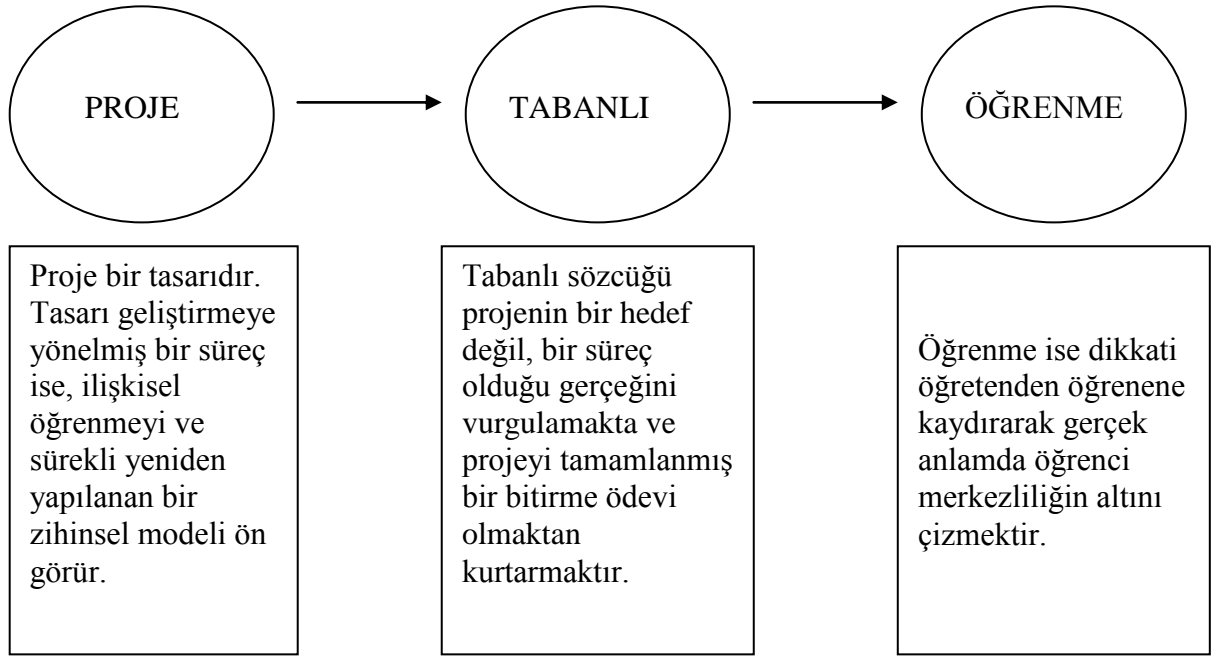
PROJE

TABANLI

ÖĞRENME

Proje bir tasarıdır. Tasarı geliştirmeye yönelmiş bir süreç ise, ilişkisel öğrenmeyi ve sürekli yeniden yapılanan bir zihinsel modeli ön görür.

Tabanlı sözcüğü projenin bir hedef değil, bir süreç olduğu gerçeğini vurgulamakta ve projeyi tamamlanmış bir bitirme ödevi olmaktan kurtarmaktır.

Öğrenme ise dikkati öğretenden öğrenene kaydırarak gerçek anlamda öğrenci merkezliliğin altını çizmektir.